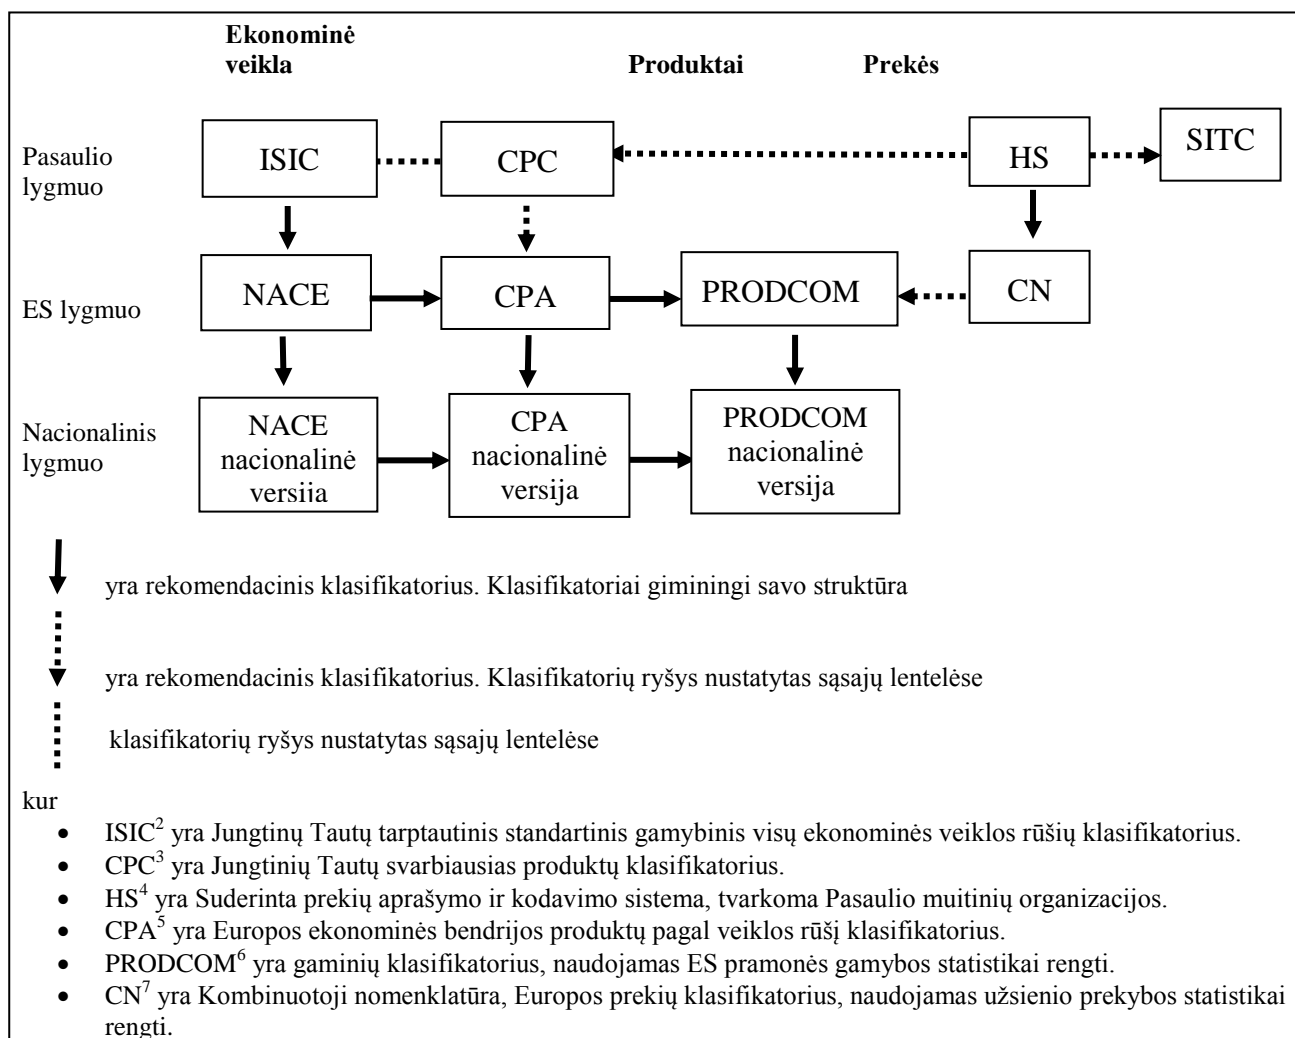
Ekonominė veikla

Produktai

Prekės

Pasaulio lygmuo

ISIC

CPC

HS

SITC

ES lygmuo

NACE

CPA

PRODCOM

CN

Nacionalinis lygmuo

NACE nacionalinė versiia

CPA nacionalinė versija

PRODCOM nacionalinė versija

yra rekomendacinis klasifikatorius. Klasifikatoriai giminingi savo struktūra

yra rekomendacinis klasifikatorius. Klasifikatorių ryšys nustatytas sąsajų lentelėse

klasifikatorių ryšys nustatytas sąsajų lentelėse

kur

- ISIC$^2$ yra Jungtinų Tautų tarptautinis standartinis gamybinis visų ekonominės veiklos rūšių klasifikatorius.
- CPC$^3$ yra Jungtinių Tautų svarbiausias produktų klasifikatorius.
- HS$^4$ yra Suderinta prekių aprašymo ir kodavimo sistema, tvarkoma Pasaulio muitinių organizacijos.
- CPA$^5$ yra Europos ekonominės bendrijos produktų pagal veiklos rūšį klasifikatorius.
- PRODCOM$^6$ yra gaminių klasifikatorius, naudojamas ES pramonės gamybos statistikai rengti.
- CN$^7$ yra Kombinuotoji nomenklatūra, Europos prekių klasifikatorius, naudojamas užsienio prekybos statistikai rengti.